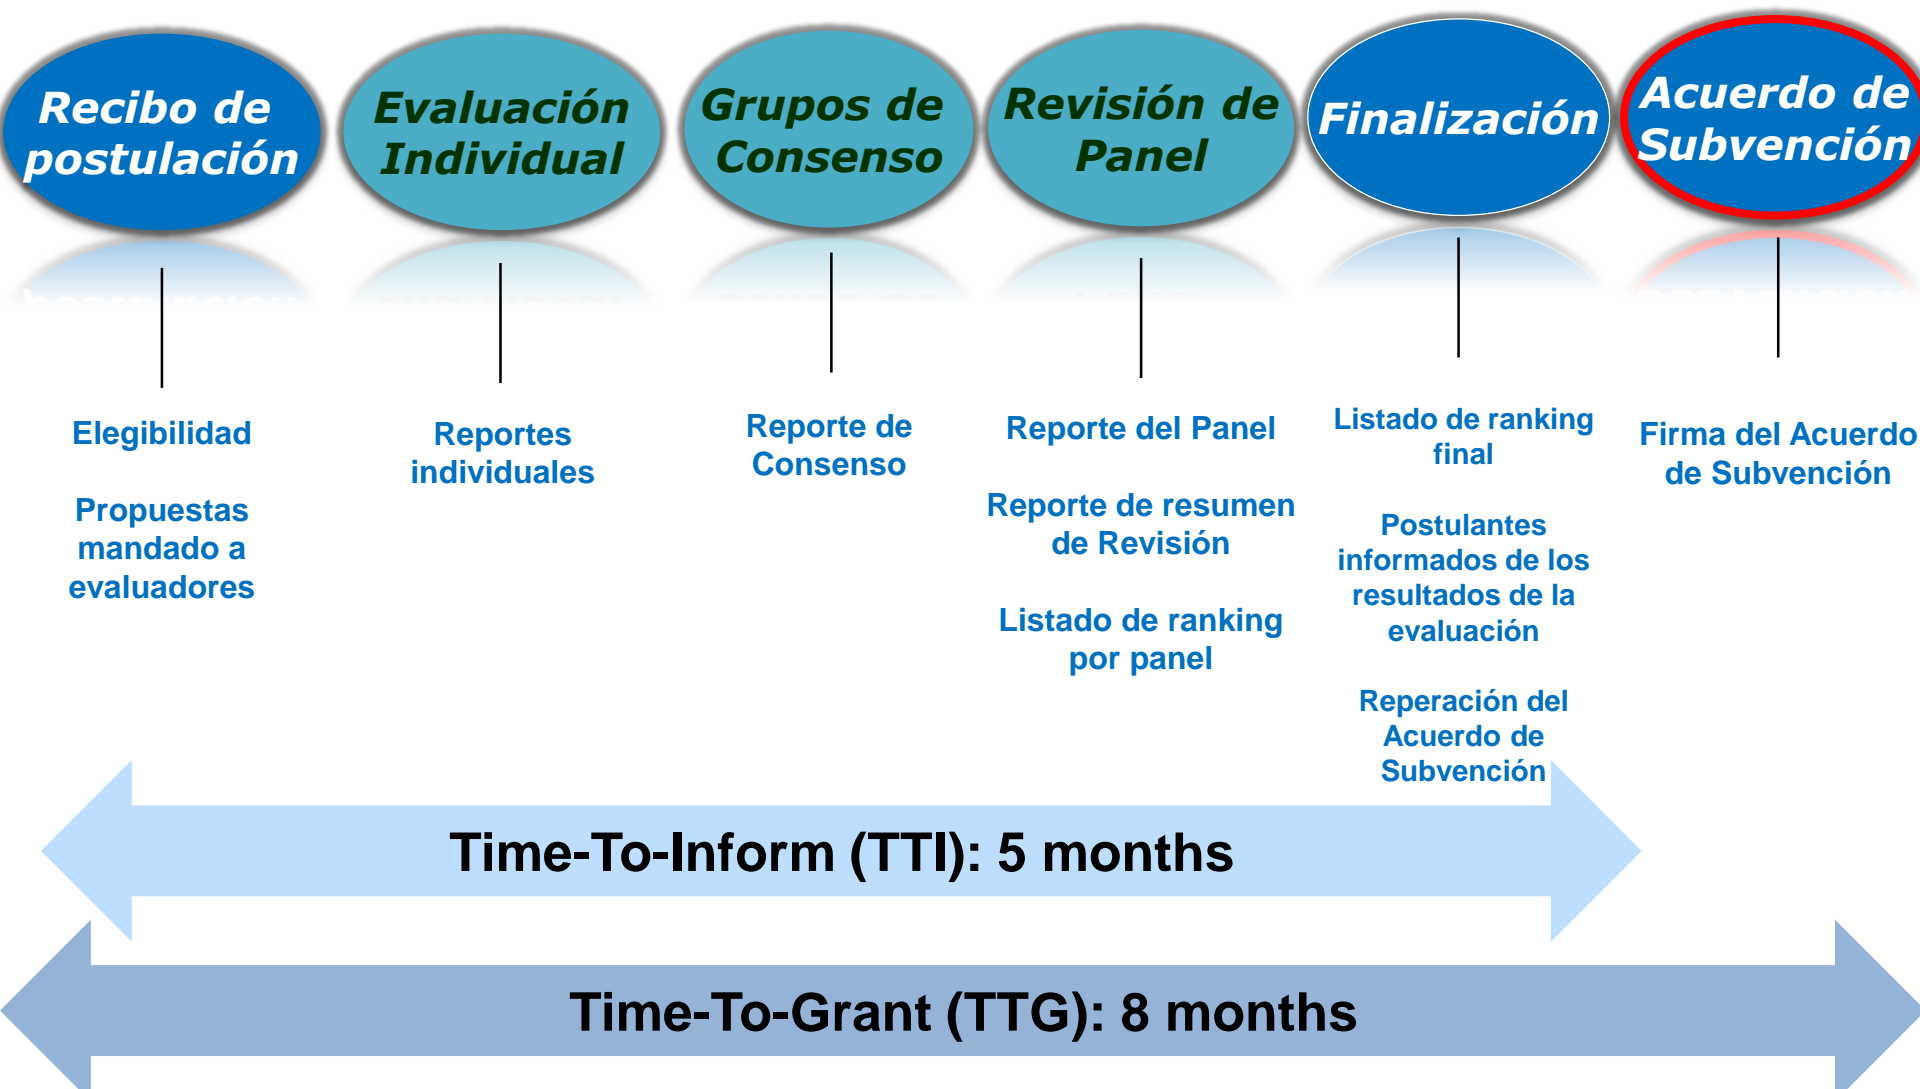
Recibo de postulación

Evaluación Individual

Grupos de Consenso

Revisión de Panel

Finalización

Acuerdo de Subvención

Elegibilidad

Propuestas mandado a evaluadores

Reportes individuales

Reporte de Consenso

Reporte del Panel

Reporte de resumen de Revisión

Listado de ranking por panel

Listado de ranking final

Postulantes informados de los resultados de la evaluación

Reperación del Acuerdo de Subvención

Firma del Acuerdo de Subvención

Time-To-Inform (TTI): 5 months

Time-To-Grant (TTG): 8 months